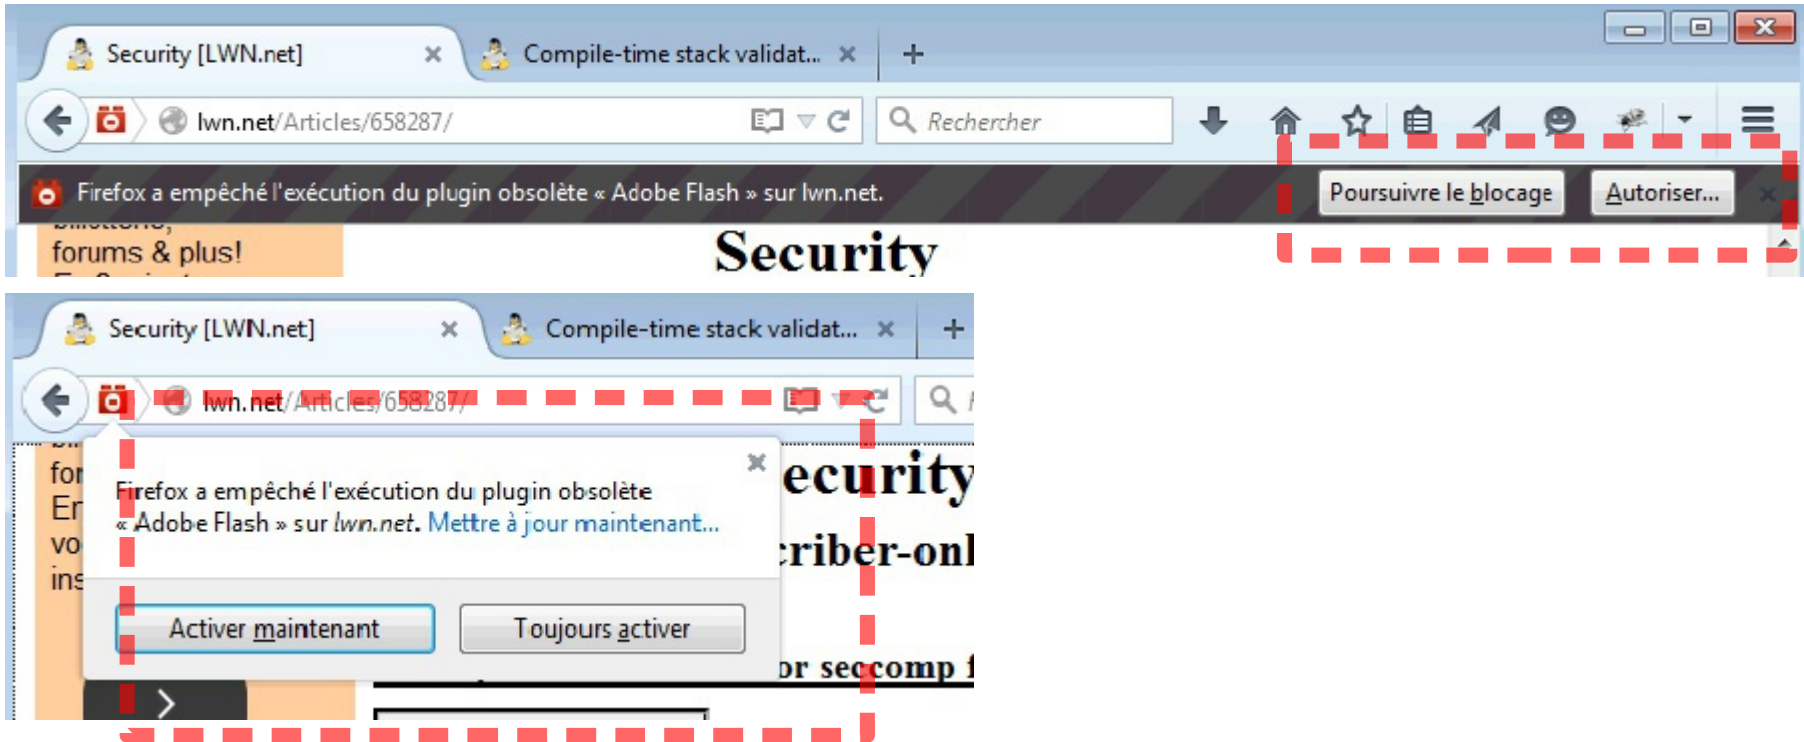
Security [LWN.net]
Compile-time stack validat...
+
lwn.net/Articles/658287/
Rechercher
Firefox a empêché l'exécution du plugin obsolète « Adobe Flash » sur lwn.net.
Poursuivre le blocage
Autoriser...
forums & plus!
Security

Security [LWN.net]
Compile-time stack validat...
+
lwn.net/Articles/658287/
Firefox a empêché l'exécution du plugin obsolète « Adobe Flash » sur lwn.net. Mettre à jour maintenant...
Activer maintenant
Toujours activer
ecurity
criber-onl
or seccomp f